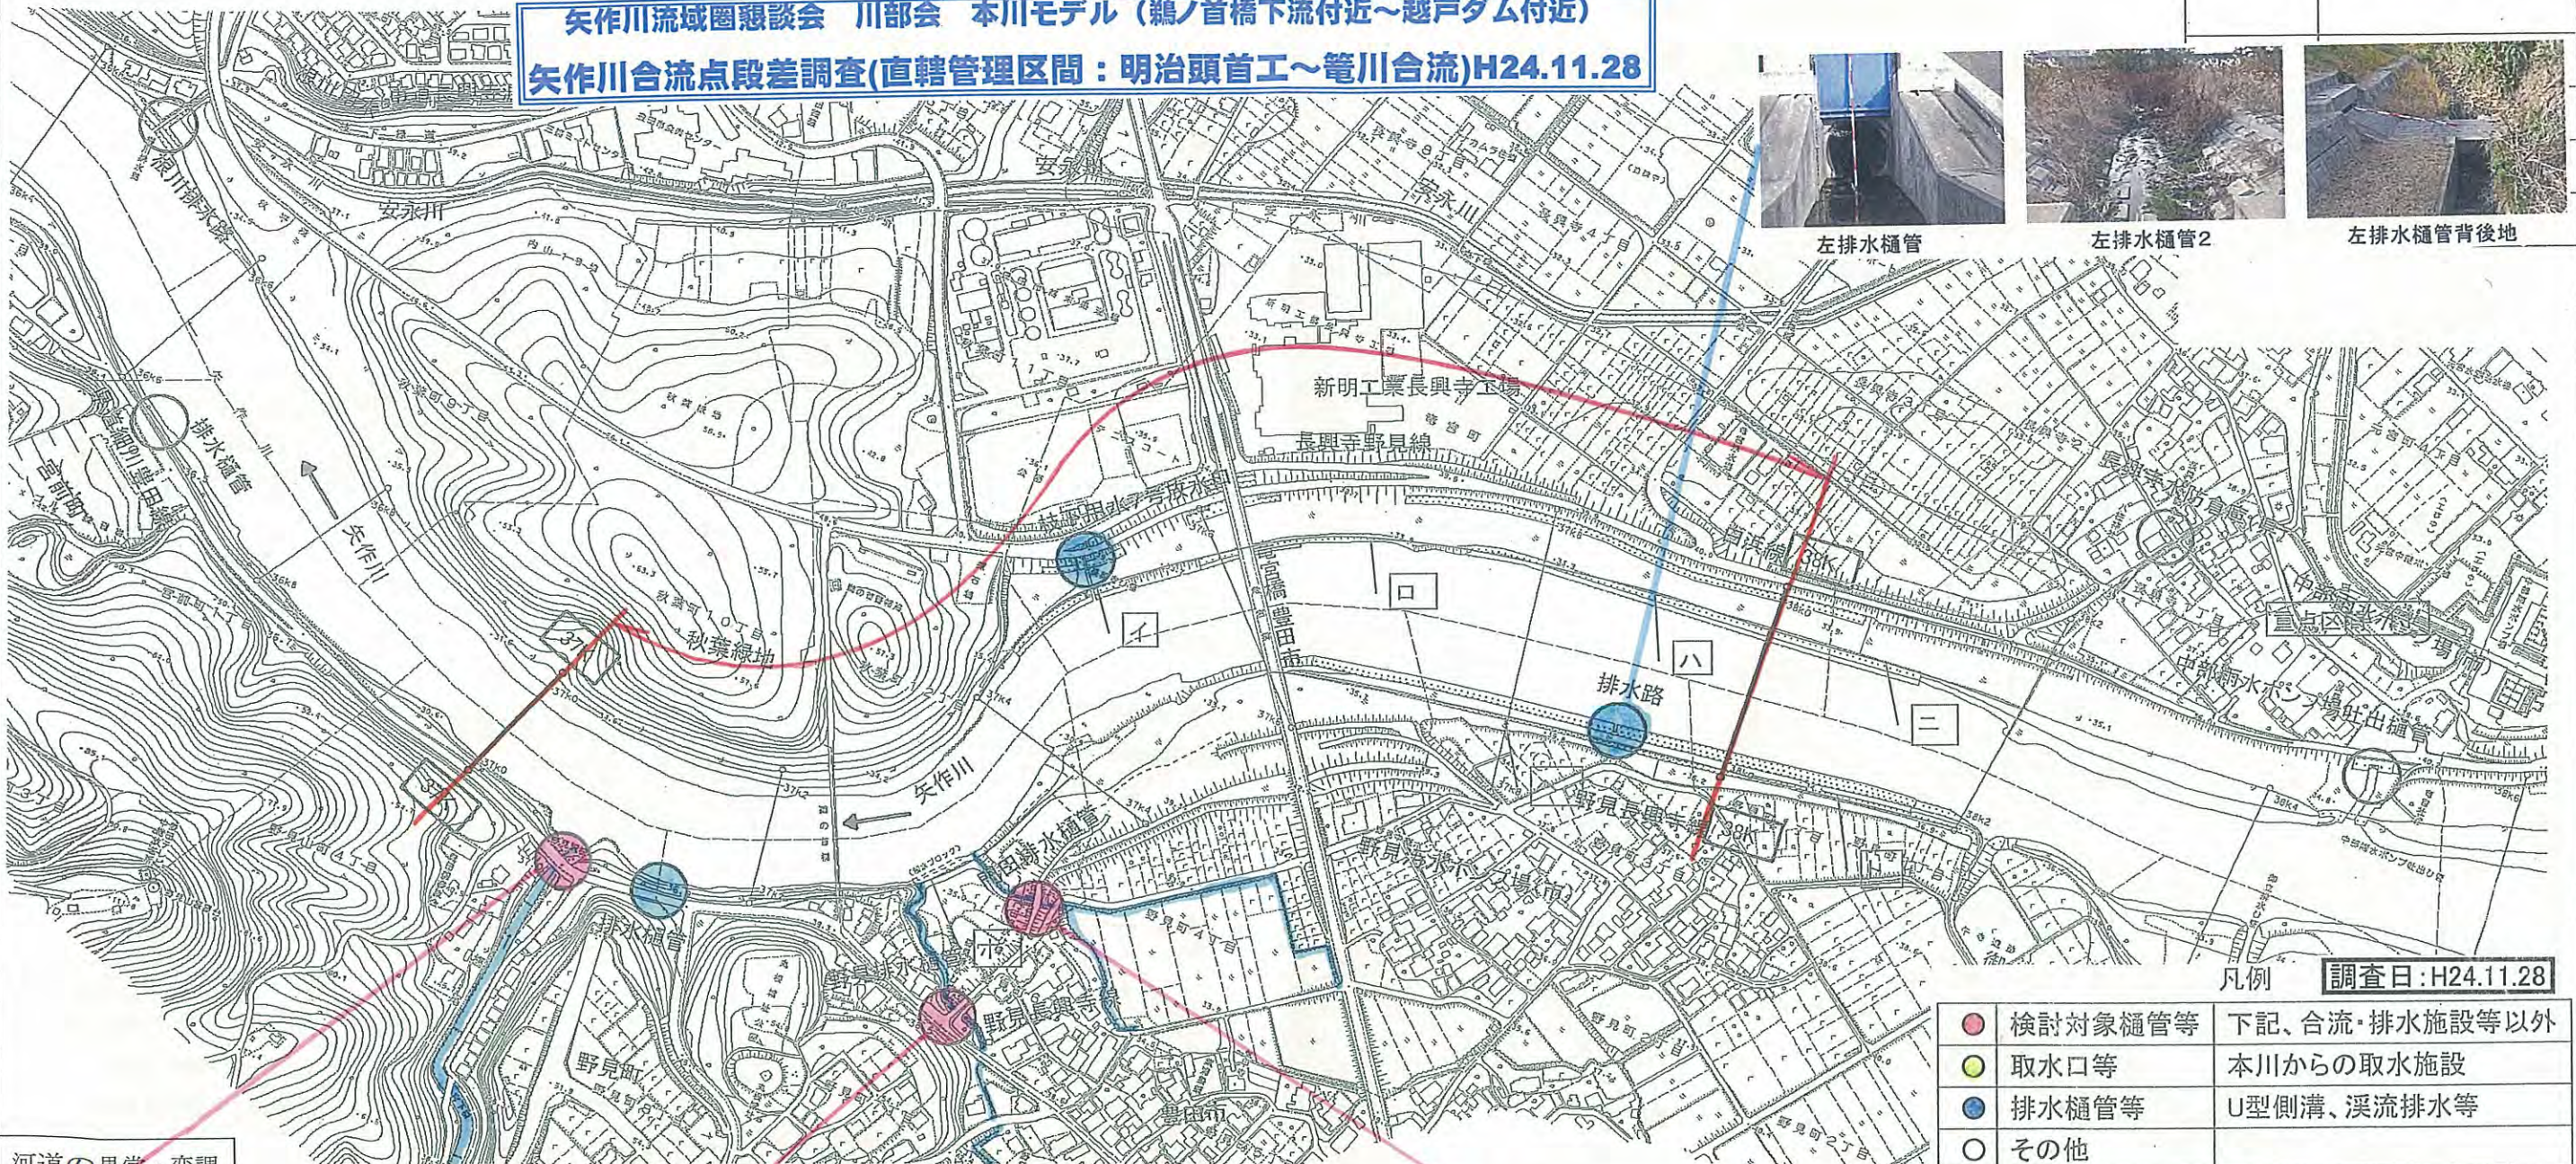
矢作川流域圏懇談会　川部会　本川モデル（鵜ノ首橋下流付近～越戸ダム付近）

矢作川合流点段差調査(直轄管理区間：明治頭首工～竜川合流)H24.11.28

左排水樋管

左排水樋管2

左排水樋管背後地

安永川

安永川

安永川

新明工業長興寺工場

長興寺野見線

排水樋管

矢作川

秋葉緑地

イ

ロ

ハ

ニ

排水路

矢作川

排水樋管

野見長興寺

野見町

豊田市

凡例

調査日：H24.11.28

| | | |
|---|---|---|
| | 検討対象樋管等 | 下記、合流・排水施設等以外 |
| | 取水口等 | 本川からの取水施設 |
| | 排水樋管等 | U型側溝、渓流排水等 |
| | その他 | |

河道の異常　変調